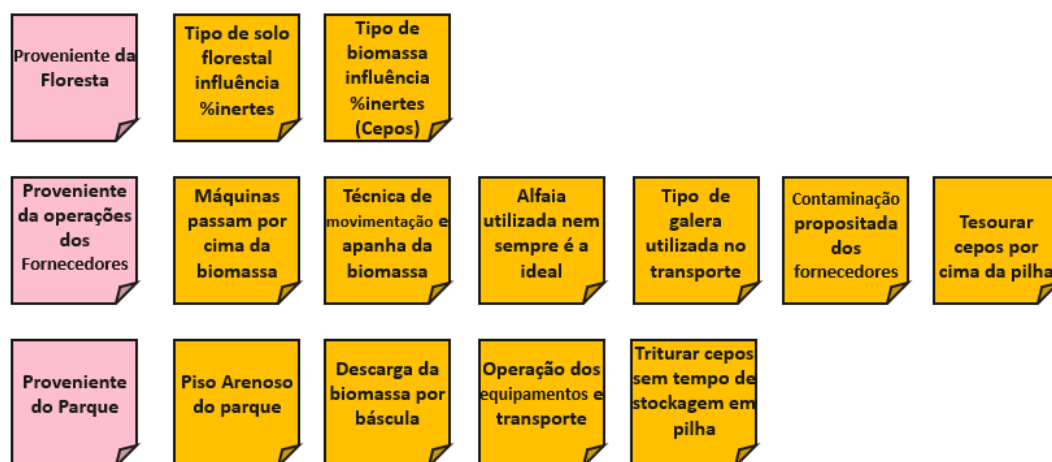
Proveniente da Floresta

Tipo de solo florestal influência %inertes

Tipo de biomassa influência %inertes (Cepos)

Proveniente da operações dos Fornecedores

Máquinas passam por cima da biomassa

Técnica de movimentação e apanha da biomassa

Alfaia utilizada nem sempre é a ideal

Tipo de galera utilizada no transporte

Contaminação propositada dos fornecedores

Tesourar cepos por cima da pilha

Proveniente do Parque

Piso Arenoso do parque

Descarga da biomassa por báscula

Operação dos equipamentos e transporte

Triturar cepos sem tempo de stockagem em pilha